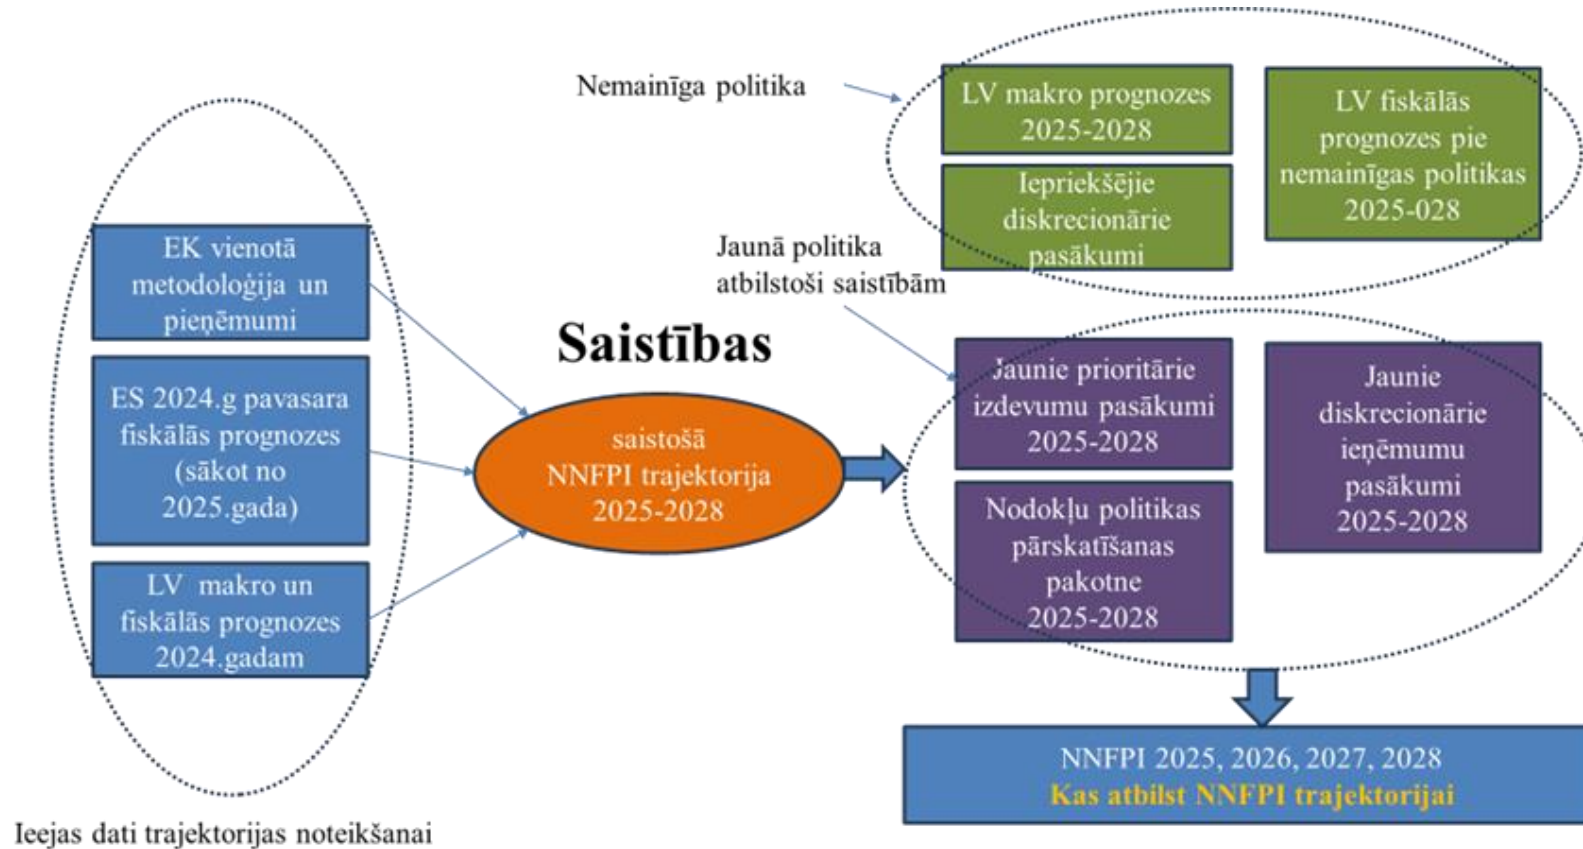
Nemainīga politika

LV makro prognozes 2025-2028

Iepriekšējie diskrecionārie pasākumi

LV fiskālās prognozes pie nemainīgas politikas 2025-028

EK vienotā metodoloģija un pieņēmumi

ES 2024.g pavasara fiskālās prognozes (sākot no 2025.gada)

LV makro un fiskālās prognozes 2024.gadam

Ieejas dati trajektorijas noteikšanai

Saistības

saistošā NNFPI trajektorija 2025-2028

Jaunā politika atbilstoši saistībām

Jaunie prioritārie izdevumu pasākumi 2025-2028

Nodokļu politikas pārskatīšanas pakotne 2025-2028

Jaunie diskrecionārie ieņēmumu pasākumi 2025-2028

NNFPI 2025, 2026, 2027, 2028
Kas atbilst NNFPI trajektorijai